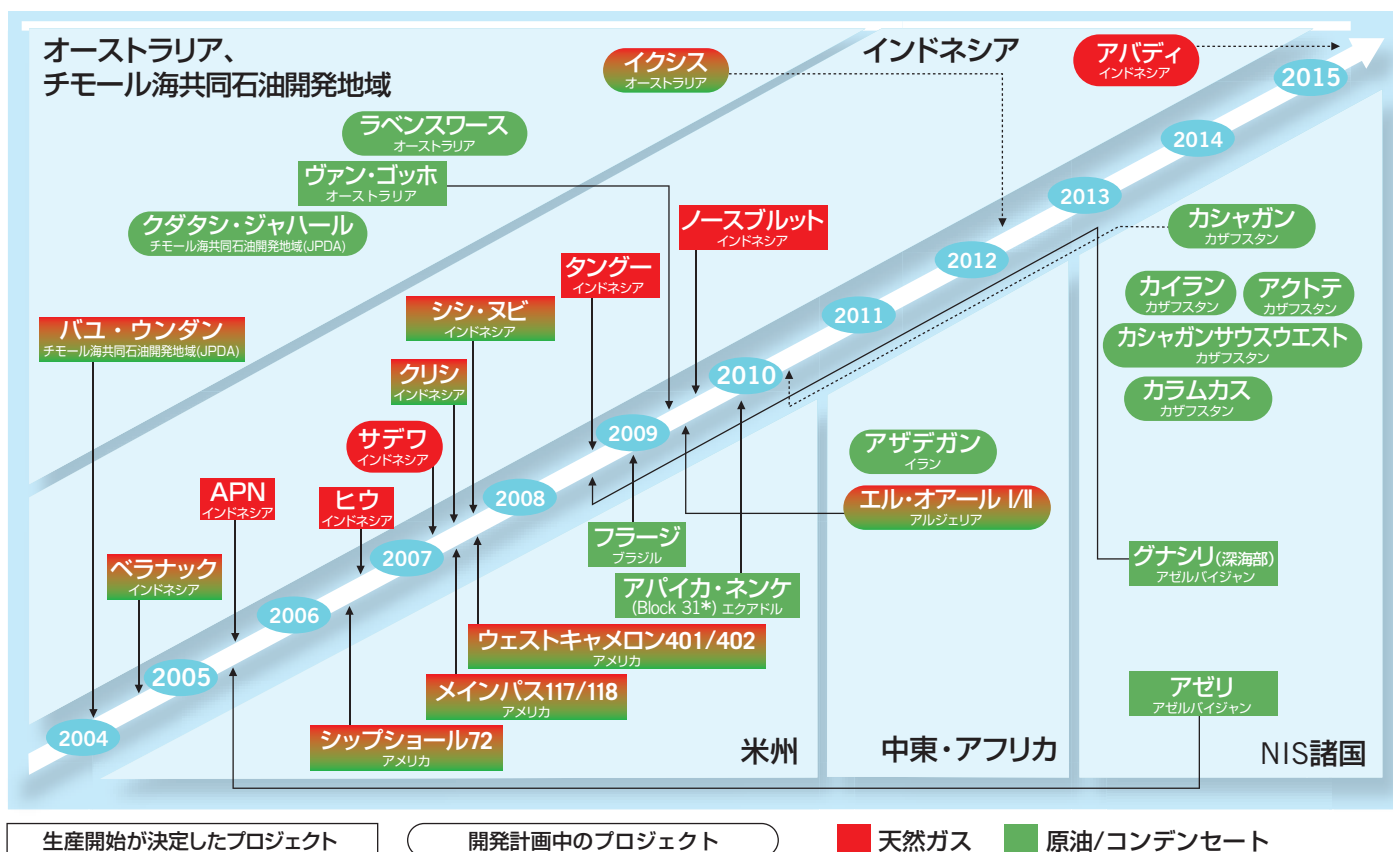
オーストラリア、
チモール海共同石油開発地域

インドネシア

イクシス
オーストラリア

アバディ
インドネシア

2015

ラベンスワース
オーストラリア

ヴァン・ゴッホ
オーストラリア

クダタシ・ジャハール
チモール海共同石油開発地域(JPDA)

2014

2013

ノースブルット
インドネシア

カシャガン
カザフスタン

2012

タングー
インドネシア

カイラン
カザフスタン

アクトテ
カザフスタン

バユ・ウンダン
チモール海共同石油開発地域(JPDA)

シシ・ヌビ
インドネシア

2011

カシャガンサウスウエスト
カザフスタン

クリシ
インドネシア

2010

カラムカス
カザフスタン

2009

サデワ
インドネシア

アザデガン
イラン

APN
インドネシア

ヒウ
インドネシア

2008

エル・オアール I/II
アルジェリア

2007

フラージ
ブラジル

グナシリ(深海部)
アゼルバイジャン

ベラナック
インドネシア

アパイカ・ネンケ
(Block 31*) エクアドル

2006

ウェストキャメロン401/402
アメリカ

2005

メインパス117/118
アメリカ

アゼリ
アゼルバイジャン

2004

シップショール72
アメリカ

米州

中東・アフリカ

NIS諸国

生産開始が決定したプロジェクト

開発計画中のプロジェクト

天然ガス

原油/コンデンセート